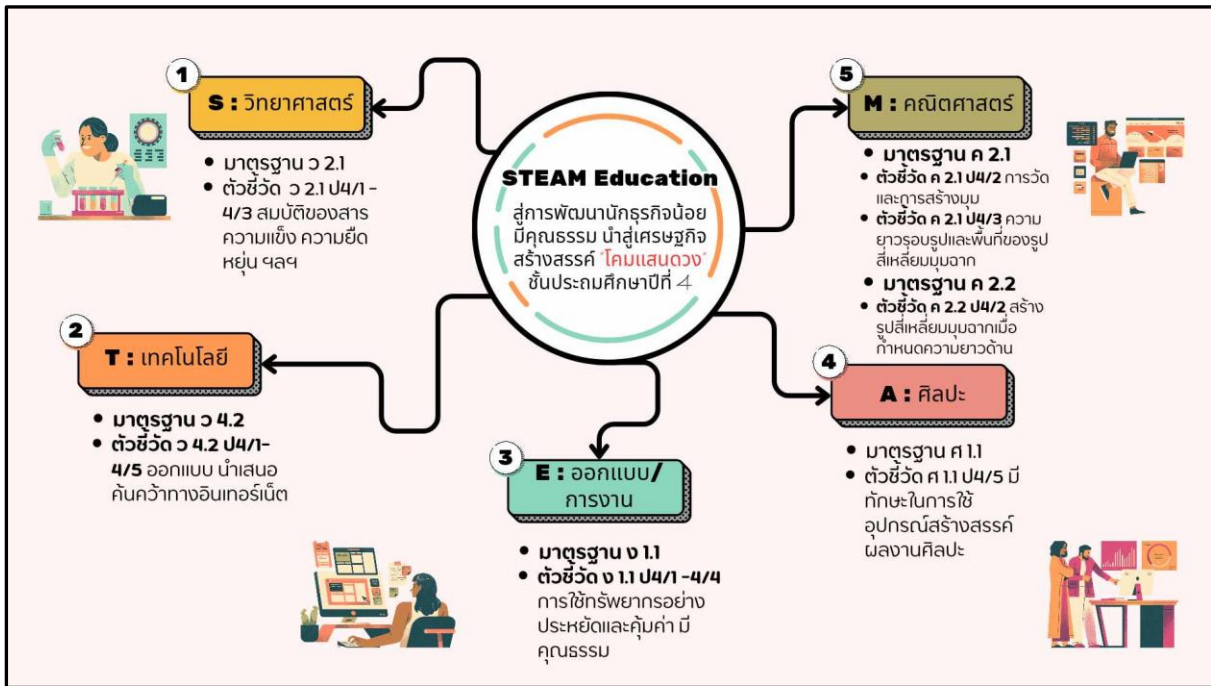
STEAM Education

สู่การพัฒนานักธุรกิจน้อย มีคุณธรรม นำสู่เศรษฐกิจสร้างสรรค์ "โคมแสนดวง" ชั้นประถมศึกษาปีที่ 4

1

S : วิทยาศาสตร์

• มาตรฐาน ว 2.1
• ตัวชี้วัด ว 2.1 ป4/1 - 4/3 สมบัติของสาร ความแข็ง ความยืดหยุ่น ฯลฯ

5

M : คณิตศาสตร์

• มาตรฐาน ค 2.1
• ตัวชี้วัด ค 2.1 ป4/2 การวัดและการสร้างมุม
• ตัวชี้วัด ค 2.1 ป4/3 ความยาวรอบรูปและพื้นที่ของรูปสี่เหลี่ยมมุมฉาก
• มาตรฐาน ค 2.2
• ตัวชี้วัด ค 2.2 ป4/2 สร้างรูปสี่เหลี่ยมมุมฉากเมื่อกำหนดความยาวด้าน

2

T : เทคโนโลยี

• มาตรฐาน ว 4.2
• ตัวชี้วัด ว 4.2 ป4/1-4/5 ออกแบบ นำเสนอ ค้นคว้าทางอินเทอร์เน็ต

4

A : ศิลปะ

• มาตรฐาน ศ 1.1
• ตัวชี้วัด ศ 1.1 ป4/5 มีทักษะในการใช้อุปกรณ์สร้างสรรค์ผลงานศิลปะ

3

E : ออกแบบ/การงาน

• มาตรฐาน ง 1.1
• ตัวชี้วัด ง 1.1 ป4/1 -4/4 การใช้ทรัพยากรอย่างประหยัดและคุ้มค่า มีคุณธรรม